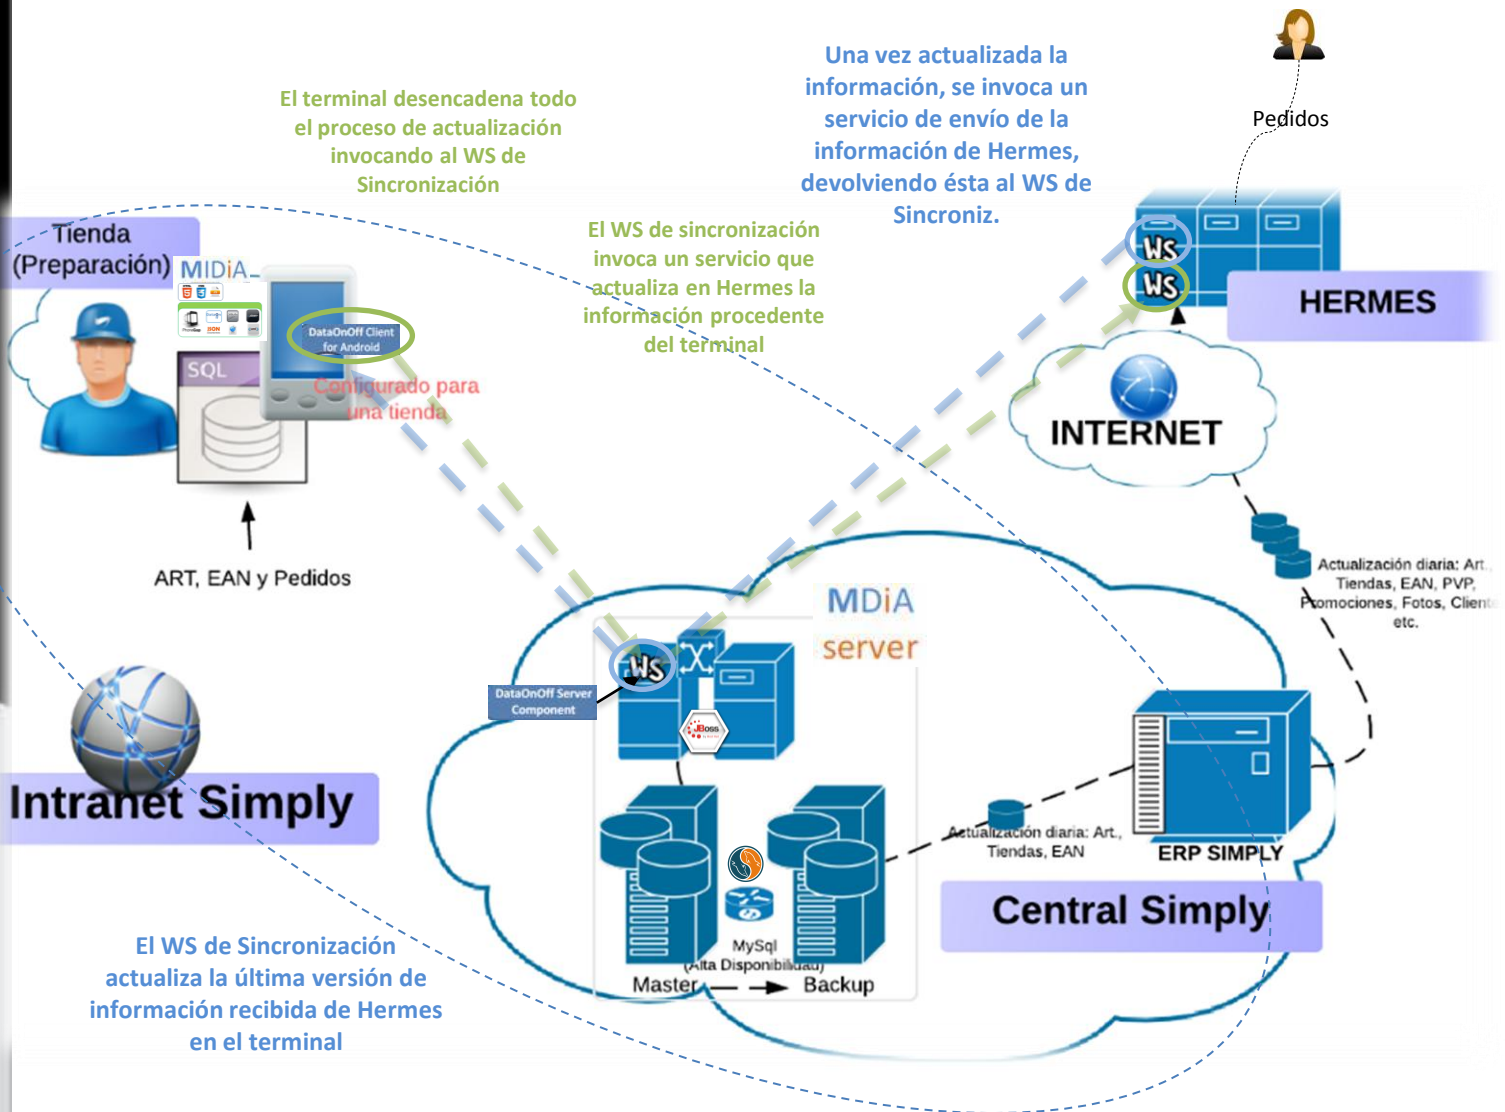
El terminal desencadena todo el proceso de actualización invocando al WS de Sincronización

Una vez actualizada la información, se invoca un servicio de envío de la información de Hermes, devolviendo ésta al WS de Sincroniz.

Pedidos

Tienda (Preparación)

MIDiA

SQL

DataOnOff Client for Android

Configurado para una tienda

El WS de sincronización invoca un servicio que actualiza en Hermes la información procedente del terminal

WS

WS

HERMES

INTERNET

ART, EAN y Pedidos

Actualización diaria: Art., Tiendas, EAN, PVP, Promociones, Fotos, Client etc.

MDiA server

WS

DataOnOff Server Component

JBoss

Intranet Simply

Actualización diaria: Art., Tiendas, EAN

ERP SIMPLY

Central Simply

MySql (Alta Disponibilidad)

Master → Backup

El WS de Sincronización actualiza la última versión de información recibida de Hermes en el terminal